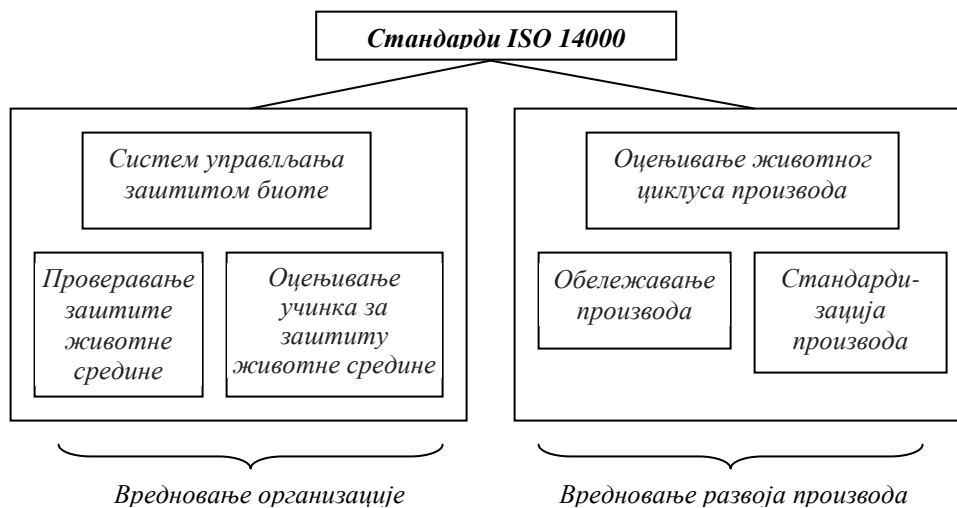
Стандарди ISO 14000

Систем управљања заштитом биоте

Проверавање заштите животне средине

Оцењивање учинка за заштиту животне средине

Оцењивање животног циклуса производа

Обележавање производа

Стандардизација производа

Вредновање организације

Вредновање развоја производа